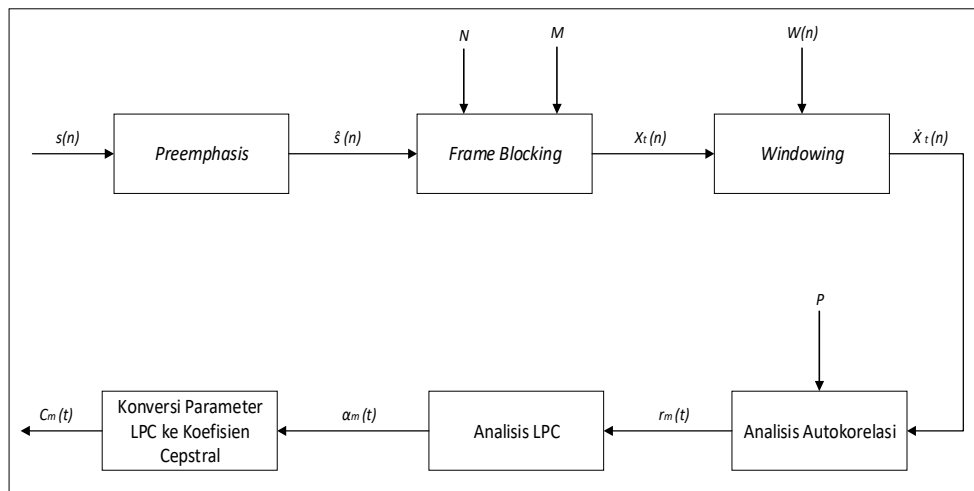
N

M

W(n)

s(n)

Preemphasis

$\hat{s}(n)$

Frame Blocking

$X_t(n)$

Windowing

$\dot{X}_t(n)$

P

$C_m(t)$

Konversi Parameter LPC ke Koefisien Cepstral

$\alpha_m(t)$

Analisis LPC

$r_m(t)$

Analisis Autokorelasi